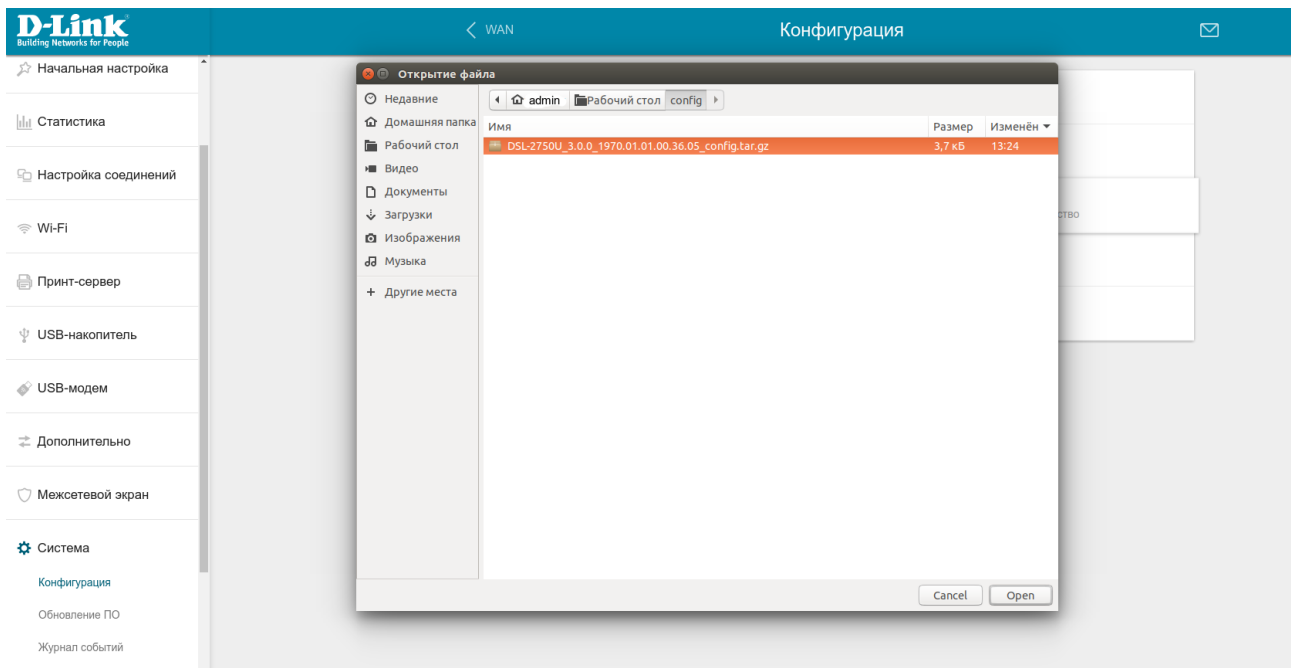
D-Link
Building Networks for People

WAN

Конфигурация

Начальная настройка

Статистика

Настройка соединений

Wi-Fi

Принт-сервер

USB-накопитель

USB-модем

Дополнительно

Межсетевой экран

Система

Конфигурация

Обновление ПО

Журнал событий

Открытие файла

Недавние
Домашняя папка
Рабочий стол
Видео
Документы
Загрузки
Изображения
Музыка
+ Другие места

admin | Рабочий стол | config

| Имя | Размер | Изменён |
|---|---|---|
| DSL-2750U_3.0.0_1970.01.01.00.36.05_config.tar.gz | 3,7 кБ | 13:24 |

ство

Cancel
Open